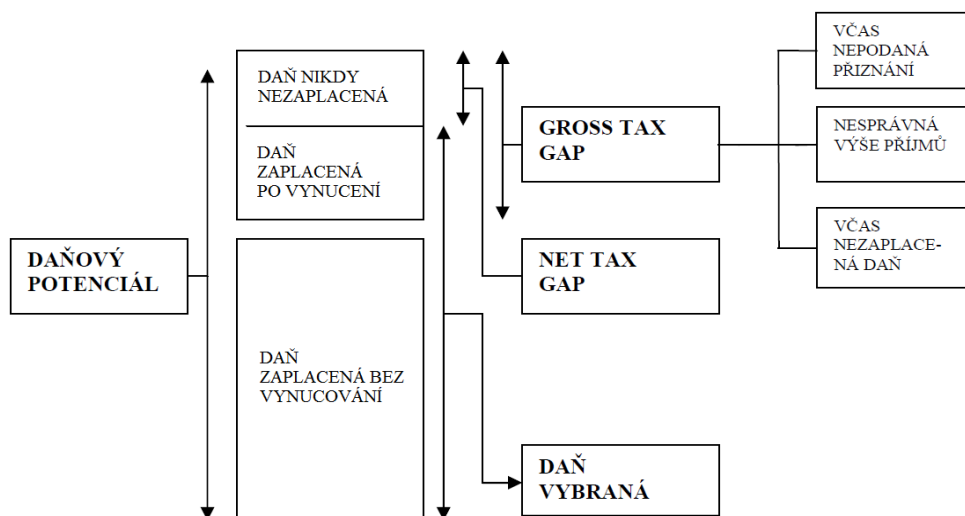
DAŇ NIKDY NEZAPLACENÁ

DAŇ ZAPLACENÁ PO VYNUCENÍ

DAŇ ZAPLACENÁ BEZ VYNUCOVÁNÍ

DAŇOVÝ POTENCIÁL

GROSS TAX GAP

NET TAX GAP

DAŇ VYBRANÁ

VČAS NEPODANÁ PŘIZNÁNÍ

NESPRÁVNÁ VÝŠE PŘÍJMŮ

VČAS NEZAPLACENÁ DAŇ